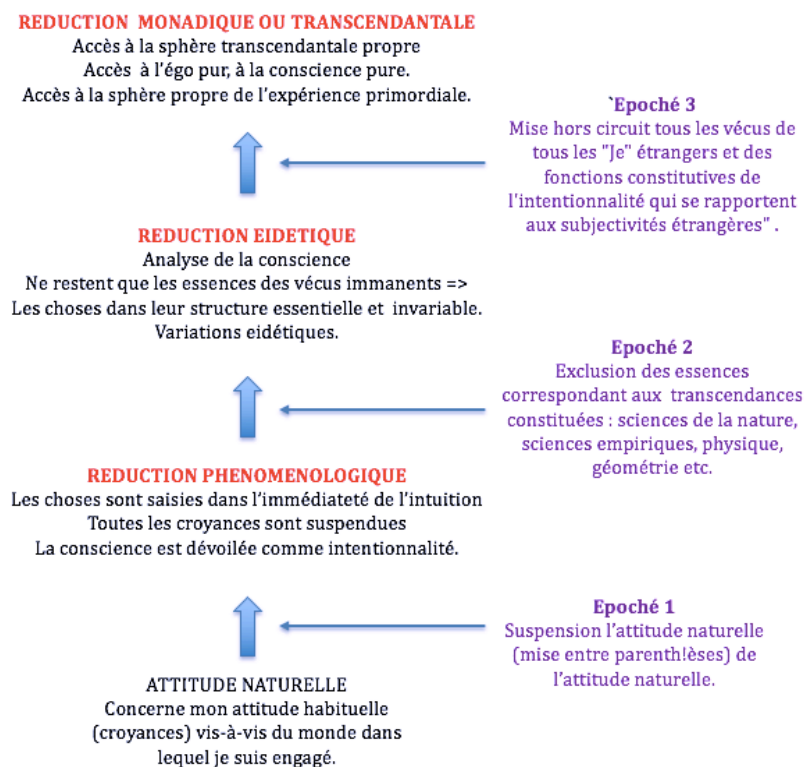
REDUCTION MONADIQUE OU TRANSCENDANTALE
Accès à la sphère transcendantale propre
Accès à l'égo pur, à la conscience pure.
Accès à la sphère propre de l'expérience primordiale.

`Epoché 3
Mise hors circuit tous les vécus de tous les "Je" étrangers et des fonctions constitutives de l'intentionnalité qui se rapportent aux subjectivités étrangères" .

REDUCTION EIDETIQUE
Analyse de la conscience
Ne restent que les essences des vécus immanents =>
Les choses dans leur structure essentielle et invariable.
Variations eidétiques.

Epoché 2
Exclusion des essences correspondant aux transcendances constituées : sciences de la nature, sciences empiriques, physique, géométrie etc.

REDUCTION PHENOMENOLOGIQUE
Les choses sont saisies dans l'immédiateté de l'intuition
Toutes les croyances sont suspendues
La conscience est dévoilée comme intentionnalité.

Epoché 1
Suspension l'attitude naturelle (mise entre parenth!èses) de l'attitude naturelle.

ATTITUDE NATURELLE
Concerne mon attitude habituelle (croyances) vis-à-vis du monde dans lequel je suis engagé.